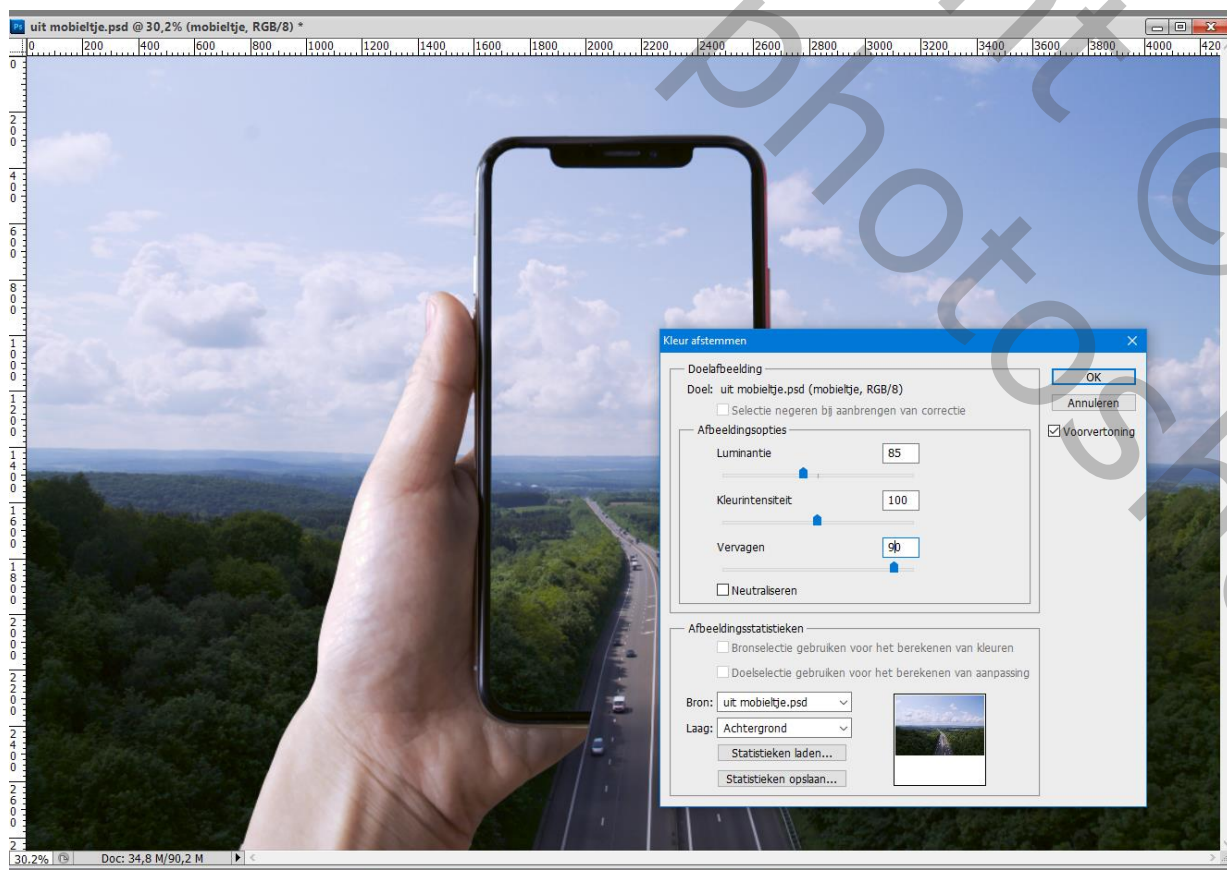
Ps uit mobieltje.psd @ 30,2% (mobieltje, RGB/8) *

0 200 400 600 800 1000 1200 1400 1600 1800 2000 2200 2400 2600 2800 3000 3200 3400 3600 3800 4000 420

0 200 400 600 800 1000 1200 1400 1600 1800 2000 2200 2400 2600 2

Photoshop ©

Kleur afstemmen

Doelafbeelding

Doel: uit mobieltje.psd (mobieltje, RGB/8)

Selectie negeren bij aanbrengen van correctie

Afbeeldingsopties

Luminantie 85

Kleurintensiteit 100

Vervagen 90

Neutraliseren

Afbeeldingsstatistieken

Bronselectie gebruiken voor het berekenen van kleuren

Doelselectie gebruiken voor het berekenen van aanpassing

Bron: uit mobieltje.psd

Laag: Achtergrond

Statistieken laden...

Statistieken opslaan...

OK

Annuleren

Voorvertoning

30,2% Doc: 34,8 M/90,2 M